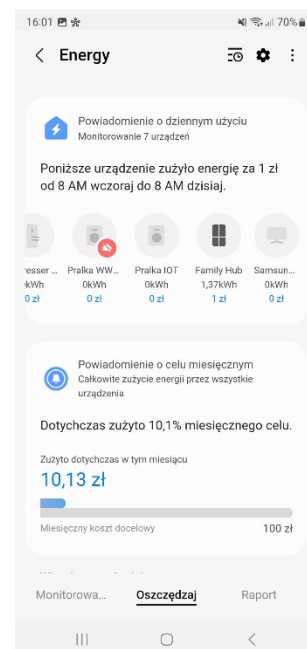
16:01 70%

Energy

Powiadomienie o dziennym użyciu
Monitorowanie 7 urządzeń

Poniższe urządzenie zużyło energię za 1 zł od 8 AM wczoraj do 8 AM dzisiaj.

resser ... kWh 0 zł
Pralka WW... 0kWh 0 zł
Pralka IOT 0kWh 0 zł
Family Hub 1,37kWh 1 zł
Samsun... 0kWh 0 zł

Powiadomienie o celu miesięcznym
Całkowite zużycie energii przez wszystkie urządzenia

Dotychczas zużyto 10,1% miesięcznego celu.

Zużyto dotychczas w tym miesiącu
10,13 zł

Miesięczny koszt docelowy 100 zł

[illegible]

Monitorowa... Oszczędzaj Raport